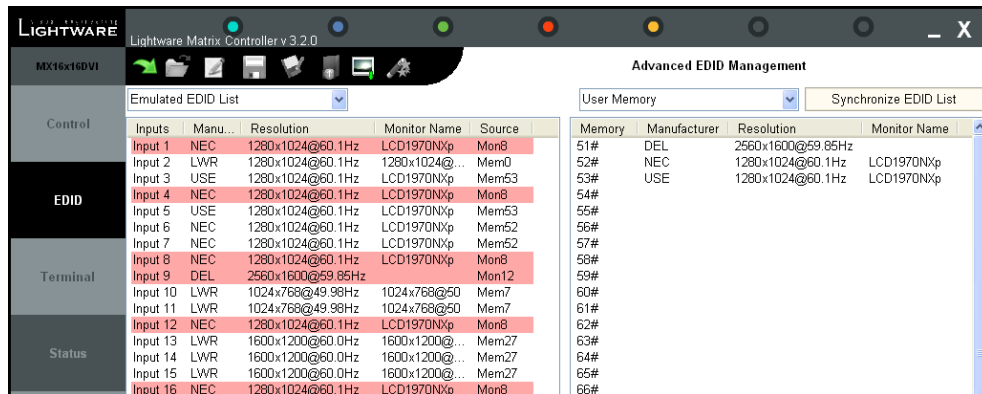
LIGHTWARE

Lightware Matrix Controller v 3.2.0

_ X

MX16x16DVI

Control

EDID

Terminal

Status

Advanced EDID Management

Emulated EDID List

User Memory

Synchronize EDID List

| Inputs | Manu... | Resolution | Monitor Name | Source |
|---|---|---|---|---|
| Input 1 | NEC | 1280x1024@60.1Hz | LCD1970NXp | Mon8 |
| Input 2 | LWR | 1280x1024@60.1Hz | 1280x1024@... | Mem0 |
| Input 3 | USE | 1280x1024@60.1Hz | LCD1970NXp | Mem53 |
| Input 4 | NEC | 1280x1024@60.1Hz | LCD1970NXp | Mon8 |
| Input 5 | USE | 1280x1024@60.1Hz | LCD1970NXp | Mem53 |
| Input 6 | NEC | 1280x1024@60.1Hz | LCD1970NXp | Mem52 |
| Input 7 | NEC | 1280x1024@60.1Hz | LCD1970NXp | Mem52 |
| Input 8 | NEC | 1280x1024@60.1Hz | LCD1970NXp | Mon8 |
| Input 9 | DEL | 2560x1600@59.85Hz | | Mon12 |
| Input 10 | LWR | 1024x768@49.98Hz | 1024x768@50 | Mem7 |
| Input 11 | LWR | 1024x768@49.98Hz | 1024x768@50 | Mem7 |
| Input 12 | NEC | 1280x1024@60.1Hz | LCD1970NXp | Mon8 |
| Input 13 | LWR | 1600x1200@60.0Hz | 1600x1200@... | Mem27 |
| Input 14 | LWR | 1600x1200@60.0Hz | 1600x1200@... | Mem27 |
| Input 15 | LWR | 1600x1200@60.0Hz | 1600x1200@... | Mem27 |
| Input 16 | NEC | 1280x1024@60.1Hz | LCD1970NXp | Mon8 |

| Memory | Manufacturer | Resolution | Monitor Name |
|---|---|---|---|
| 51# | DEL | 2560x1600@59.85Hz | |
| 52# | NEC | 1280x1024@60.1Hz | LCD1970NXp |
| 53# | USE | 1280x1024@60.1Hz | LCD1970NXp |
| 54# | | | |
| 55# | | | |
| 56# | | | |
| 57# | | | |
| 58# | | | |
| 59# | | | |
| 60# | | | |
| 61# | | | |
| 62# | | | |
| 63# | | | |
| 64# | | | |
| 65# | | | |
| 66# | | | |